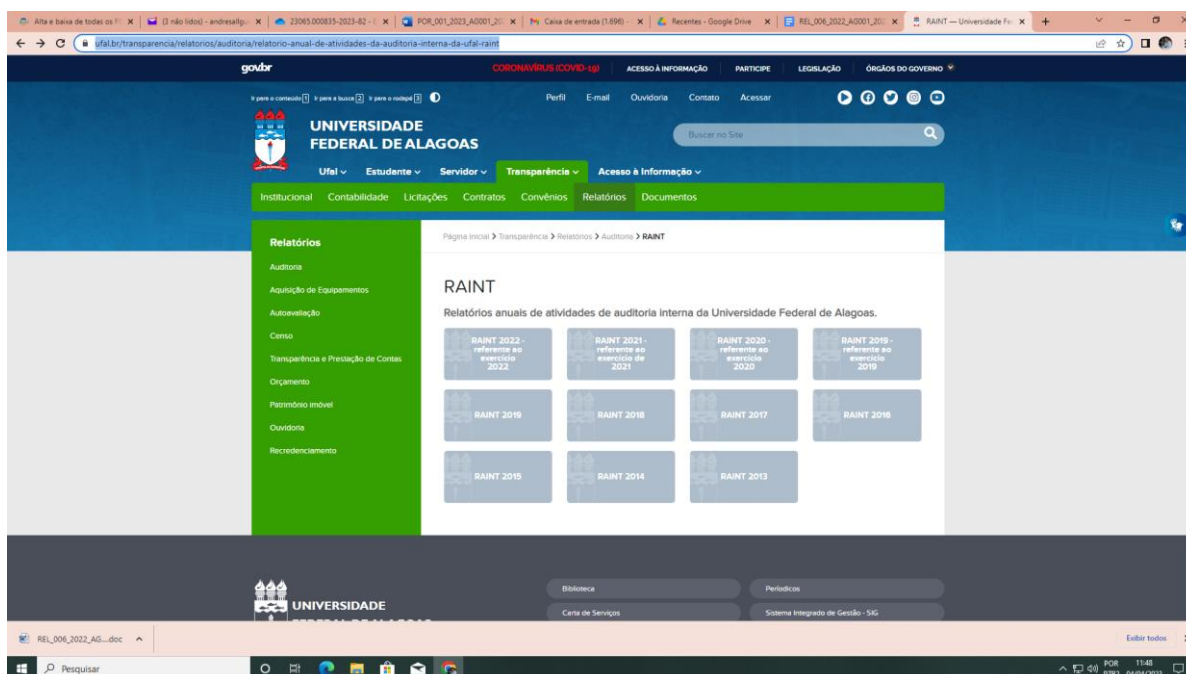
Alta e baixa de todas os | (3 não lidos) - andresallg | 23065.000835-2023-82 | POR_001_2023_AG001_20 | Caixa de entrada (1.698) | Recentes - Google Drive | REL_006_2022_AG001_20 | RAINT — Universidade Fe

ufal.br/transparencia/relatorios/auditoria/relatorio-anual-de-atividades-da-auditoria-interna-da-ufal-raint

gov.br CORONAVÍRUS (COVID-19) ACESSO À INFORMAÇÃO PARTICIPE LEGISLAÇÃO ÓRGÃOS DO GOVERNO

Ir para o conteúdo 1 Ir para a busca 2 Ir para o rodapé 3

Perfil E-mail Ouvidoria Contato Acessar

UNIVERSIDADE FEDERAL DE ALAGOAS

Buscar no Site

Ufal Estudante Servidor Transparência Acesso à Informação

Institucional Contabilidade Licitações Contratos Convênios Relatórios Documentos

Relatórios

Auditoria

Aquisição de Equipamentos

Autoavaliação

Censo

Transparência e Prestação de Contas

Orçamento

Patrimônio Imóvel

Ouvidoria

Recredenciamento

Página Inicial > Transparência > Relatórios > Auditoria > RAINT

RAINT

Relatórios anuais de atividades de auditoria interna da Universidade Federal de Alagoas.

RAINT 2022 - referente ao exercício 2022

RAINT 2021 - referente ao exercício de 2021

RAINT 2020 - referente ao exercício 2020

RAINT 2019 - referente ao exercício 2019

RAINT 2019

RAINT 2018

RAINT 2017

RAINT 2016

RAINT 2015

RAINT 2014

RAINT 2013

UNIVERSIDADE

Biblioteca

Periódicos

Carta de Serviços

Sistema Integrado de Gestão - SIG

REL_006_2022_AG....doc

Exibir todos

Pesquisar

POR 11:48